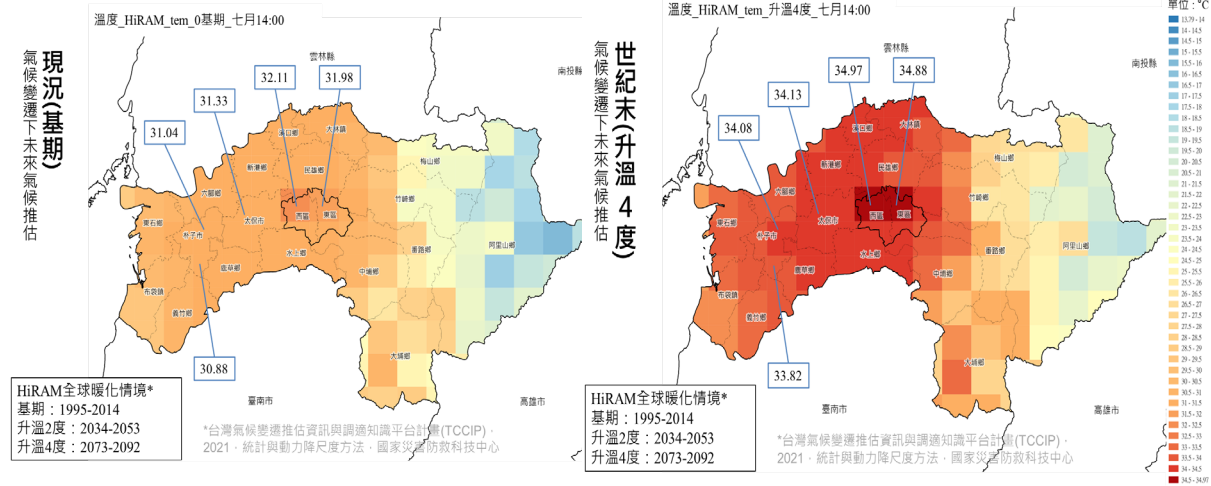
溫度_HiRAM_tem_0基期_七月14:00

現況(基期)

氣候變遷下未來氣候推估

雲林縣

南投縣

31.04

31.33

32.11

31.98

30.88

溪口鄉

大林鎮

新港鄉

民雄鄉

梅山鄉

六腳鄉

太保市

東石鄉

朴子市

西區

東區

竹崎鄉

水上鄉

番路鄉

阿里山鄉

鹿草鄉

中埔鄉

布袋鎮

義竹鄉

大埔鄉

臺南市

高雄市

HiRAM全球暖化情境*
基期：1995-2014
升溫2度：2034-2053
升溫4度：2073-2092

*台灣氣候變遷推估資訊與調適知識平台計畫(TCCIP)，2021，統計與動力降尺度方法，國家災害防救科技中心

溫度_HiRAM_tem_升溫4度_七月14:00

世紀末(升溫4度)

氣候變遷下未來氣候推估

雲林縣

南投縣

34.08

34.13

34.97

34.88

33.82

溪口鄉

大林鎮

新港鄉

民雄鄉

梅山鄉

六腳鄉

太保市

東石鄉

朴子市

西區

東區

竹崎鄉

水上鄉

番路鄉

阿里山鄉

鹿草鄉

中埔鄉

布袋鎮

義竹鄉

大埔鄉

臺南市

高雄市

HiRAM全球暖化情境*
基期：1995-2014
升溫2度：2034-2053
升溫4度：2073-2092

*台灣氣候變遷推估資訊與調適知識平台計畫(TCCIP)，2021，統計與動力降尺度方法，國家災害防救科技中心

單位：°C
13.79 - 14
14 - 14.5
14.5 - 15
15 - 15.5
15.5 - 16
16 - 16.5
16.5 - 17
17 - 17.5
17.5 - 18
18 - 18.5
18.5 - 19
19 - 19.5
19.5 - 20
20 - 20.5
20.5 - 21
21 - 21.5
21.5 - 22
22 - 22.5
22.5 - 23
23 - 23.5
23.5 - 24
24 - 24.5
24.5 - 25
25 - 25.5
25.5 - 26
26 - 26.5
26.5 - 27
27 - 27.5
27.5 - 28
28 - 28.5
28.5 - 29
29 - 29.5
29.5 - 30
30 - 30.5
30.5 - 31
31 - 31.5
31.5 - 32
32 - 32.5
32.5 - 33
33 - 33.5
33.5 - 34
34 - 34.5
34.5 - 34.97